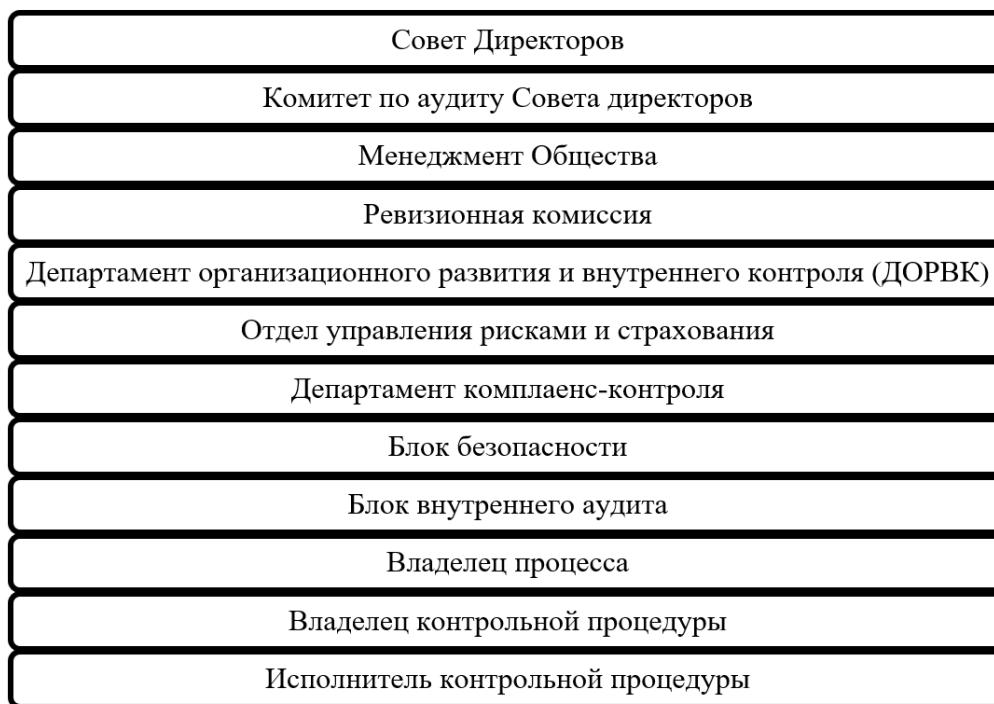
Совет Директоров

Комитет по аудиту Совета директоров

Менеджмент Общества

Ревизионная комиссия

Департамент организационного развития и внутреннего контроля (ДОРВК)

Отдел управления рисками и страхования

Департамент комплаенс-контроля

Блок безопасности

Блок внутреннего аудита

Владелец процесса

Владелец контрольной процедуры

Исполнитель контрольной процедуры